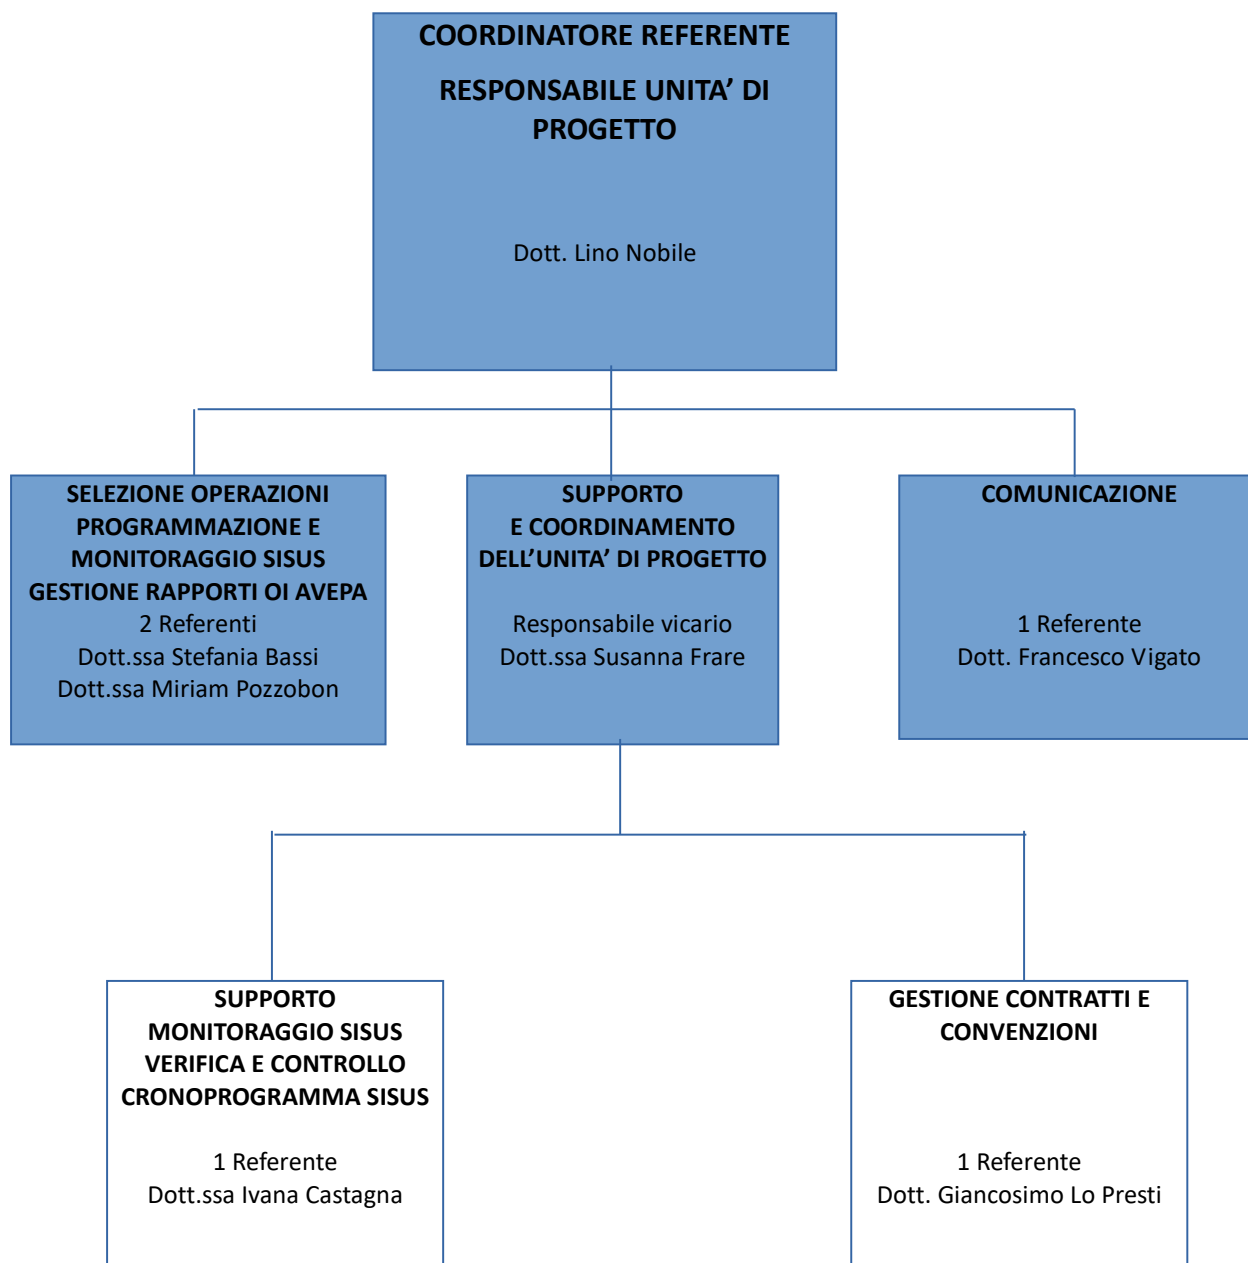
COORDINATORE REFERENTE

RESPONSABILE UNITA' DI PROGETTO

Dott. Lino Nobile

SELEZIONE OPERAZIONI PROGRAMMAZIONE E MONITORAGGIO SISUS GESTIONE RAPPORTI OI AVEPA
2 Referenti
Dott.ssa Stefania Bassi
Dott.ssa Miriam Pozzobon

SUPPORTO
E COORDINAMENTO DELL'UNITA' DI PROGETTO

Responsabile vicario
Dott.ssa Susanna Frare

COMUNICAZIONE

1 Referente
Dott. Francesco Vigato

SUPPORTO
MONITORAGGIO SISUS
VERIFICA E CONTROLLO CRONOPROGRAMMA SISUS

1 Referente
Dott.ssa Ivana Castagna

GESTIONE CONTRATTI E CONVENZIONI

1 Referente
Dott. Giancosimo Lo Presti